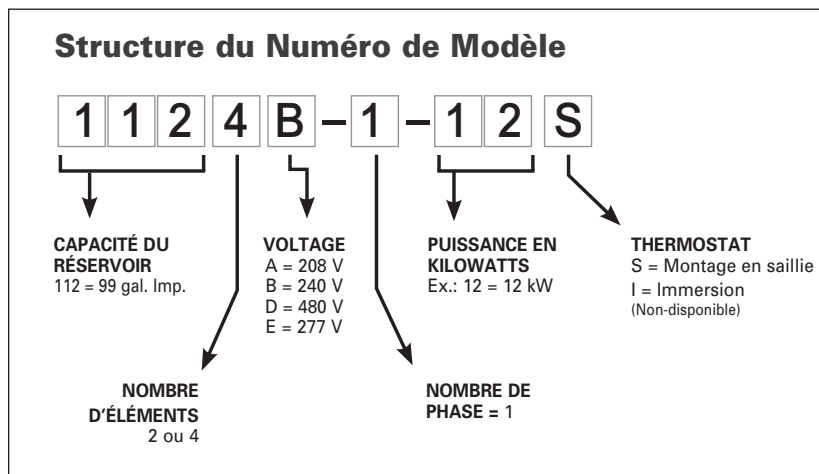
Structure du Numéro de Modèle

1 1 2 4 B – 1 – 1 2 S

CAPACITÉ DU RÉSERVOIR
112 = 99 gal. Imp.

VOLTAGE
A = 208 V
B = 240 V
D = 480 V
E = 277 V

PUISSANCE EN KILOWATTS
Ex.: 12 = 12 kW

THERMOSTAT
S = Montage en saillie
I = Immersion
(Non-disponible)

NOMBRE D'ÉLÉMENTS
2 ou 4

NOMBRE DE PHASE = 1